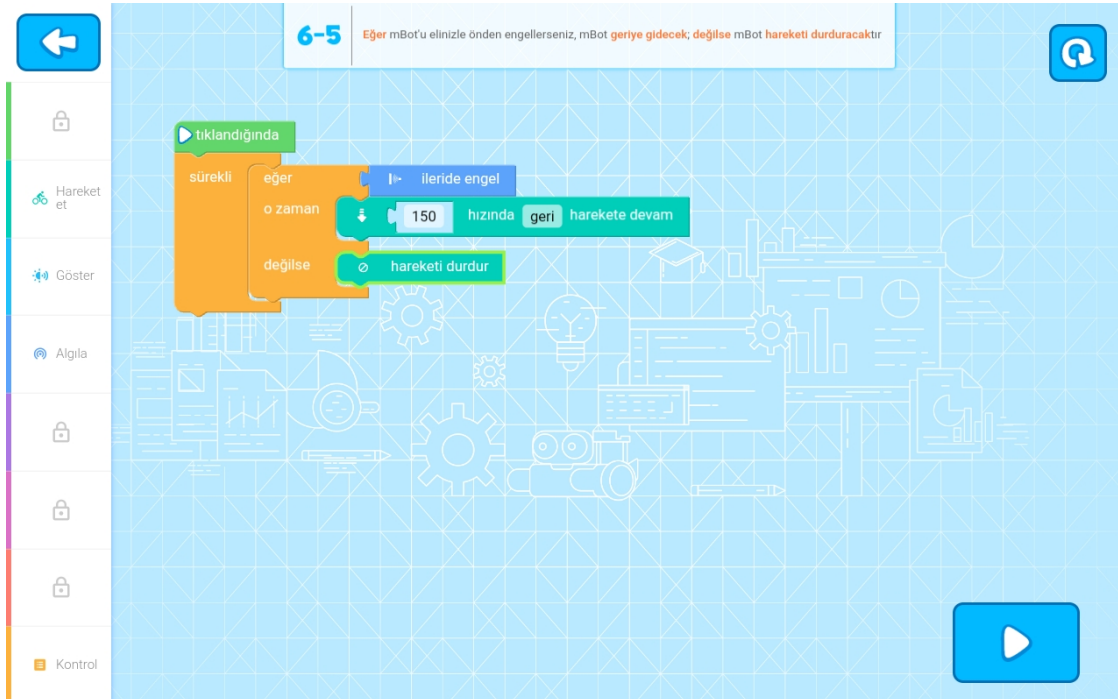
6-5

Eğer mBot'u elinizle önden engellerseniz, mBot geriye gidecek; değilse mBot hareketi durduracaktır

Hareket et

Göster

Algıla

Kontrol

tıklandığında

sürekli

eğer

ileride engel

o zaman

150 hızında geri harekete devam

değilse

hareketi durdur